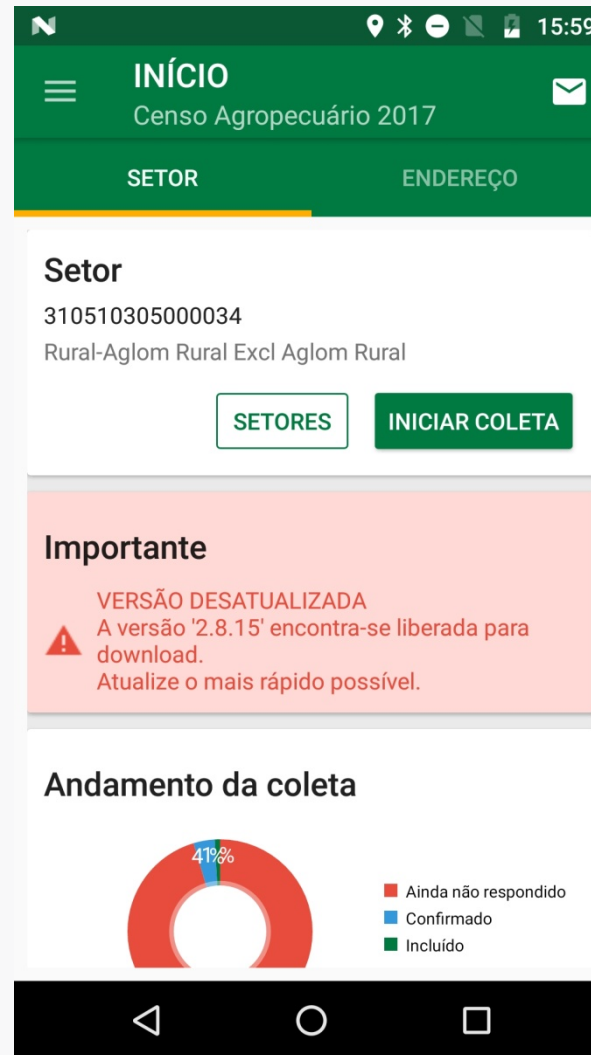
15:59

INÍCIO
Censo Agropecuário 2017

SETOR
ENDEREÇO

Setor
310510305000034
Rural-Aglom Rural Excl Aglom Rural

SETORES
INICIAR COLETA

Importante
VERSÃO DESATUALIZADA
A versão '2.8.15' encontra-se liberada para download.
Atualize o mais rápido possível.

Andamento da coleta

41%%

Ainda não respondido
Confirmado
Incluído